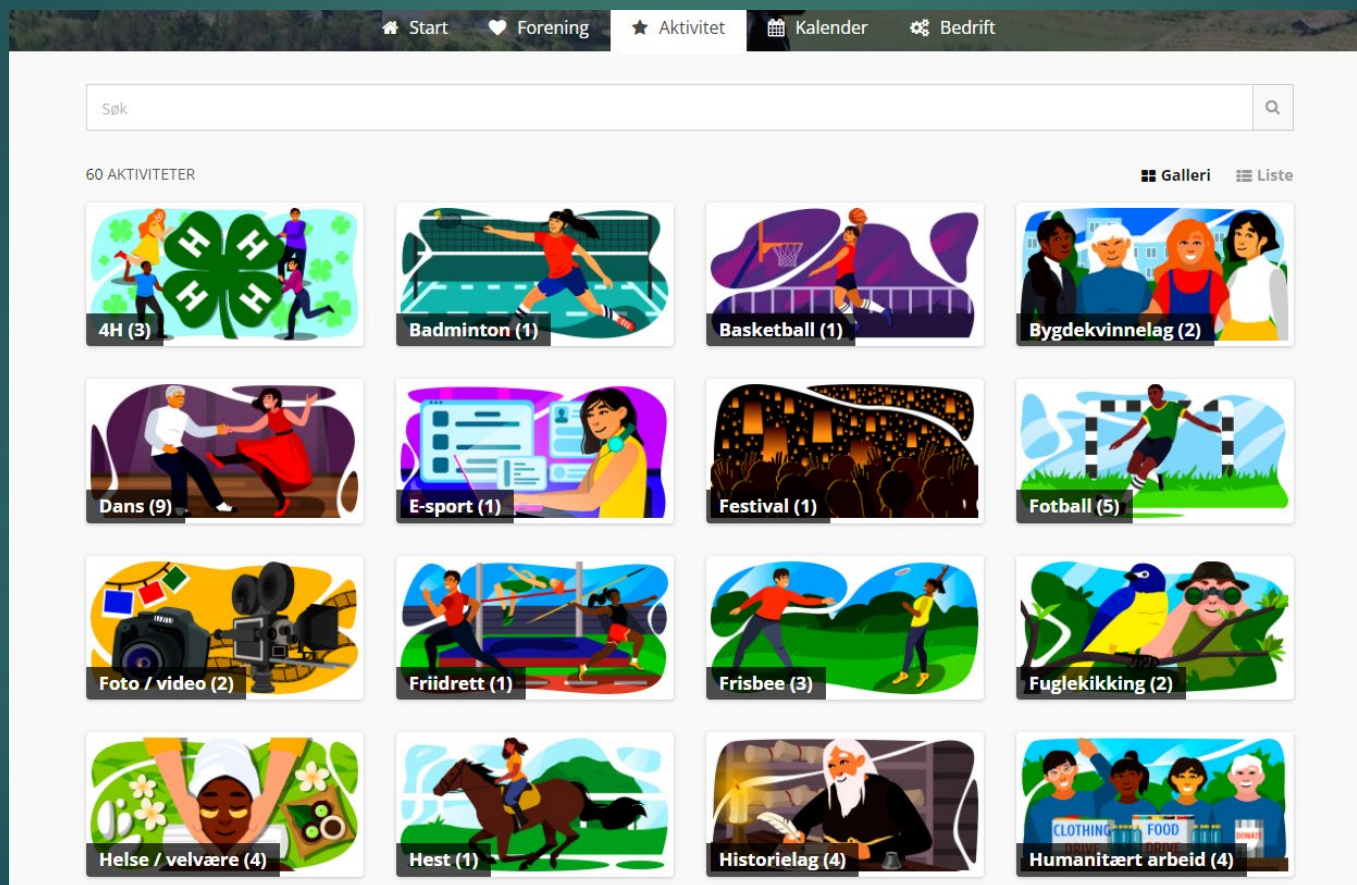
Start Forening Aktivitet Kalender Bedrift

Søk

60 AKTIVITETER

Galleri Liste

4H (3)

Badminton (1)

Basketball (1)

Bygdekvinnelag (2)

Dans (9)

E-sport (1)

Festival (1)

Fotball (5)

Foto / video (2)

Friidrett (1)

Frisbee (3)

Fuglekikking (2)

Helse / velvære (4)

Hest (1)

Historielag (4)

CLOTHING FOOD DONATE

Humanitært arbeid (4)